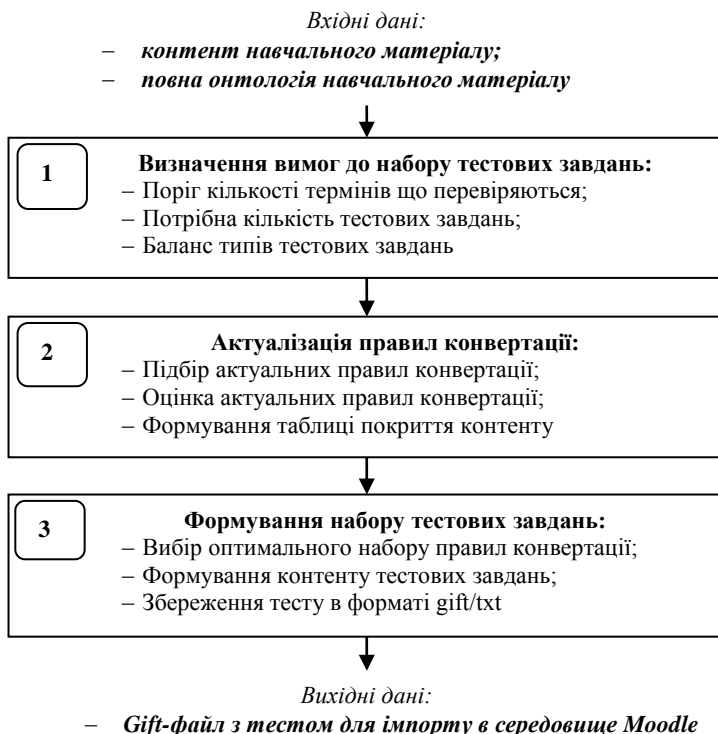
Вхідні дані:

– контент навчального матеріалу;
– повна онтологія навчального матеріалу

1

Визначення вимог до набору тестових завдань:
– Поріг кількості термінів що перевіряються;
– Потрібна кількість тестових завдань;
– Баланс типів тестових завдань

2

Актуалізація правил конвертації:
– Підбір актуальних правил конвертації;
– Оцінка актуальних правил конвертації;
– Формування таблиці покриття контенту

3

Формування набору тестових завдань:
– Вибір оптимального набору правил конвертації;
– Формування контенту тестових завдань;
– Збереження тесту в форматі gift/txt

Вихідні дані:

– Gift-файл з тестом для імпорту в середовище Moodle